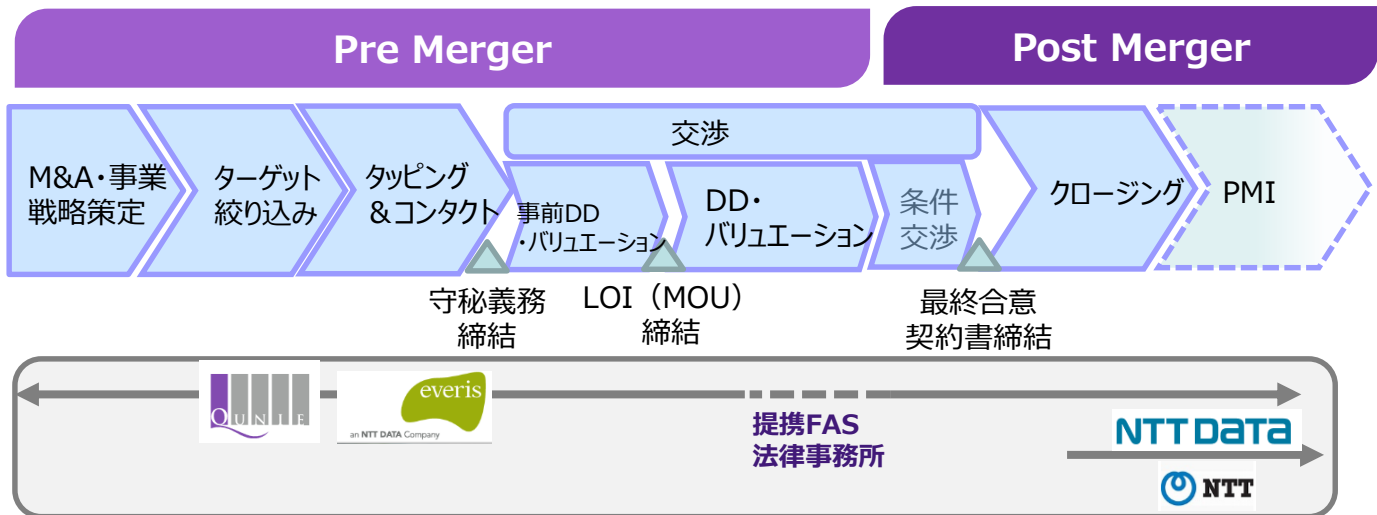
Pre Merger

Post Merger

交渉

M&A・事業戦略策定

ターゲット絞り込み

タッピング＆コンタクト

事前DD・バリュエーション

DD・バリュエーション

条件交渉

クロージング

PMI

守秘義務締結

LOI（MOU）締結

最終合意契約書締結

QUNIE

everis
an NTT DATA Company

提携FAS
法律事務所

NTT DATA

NTT